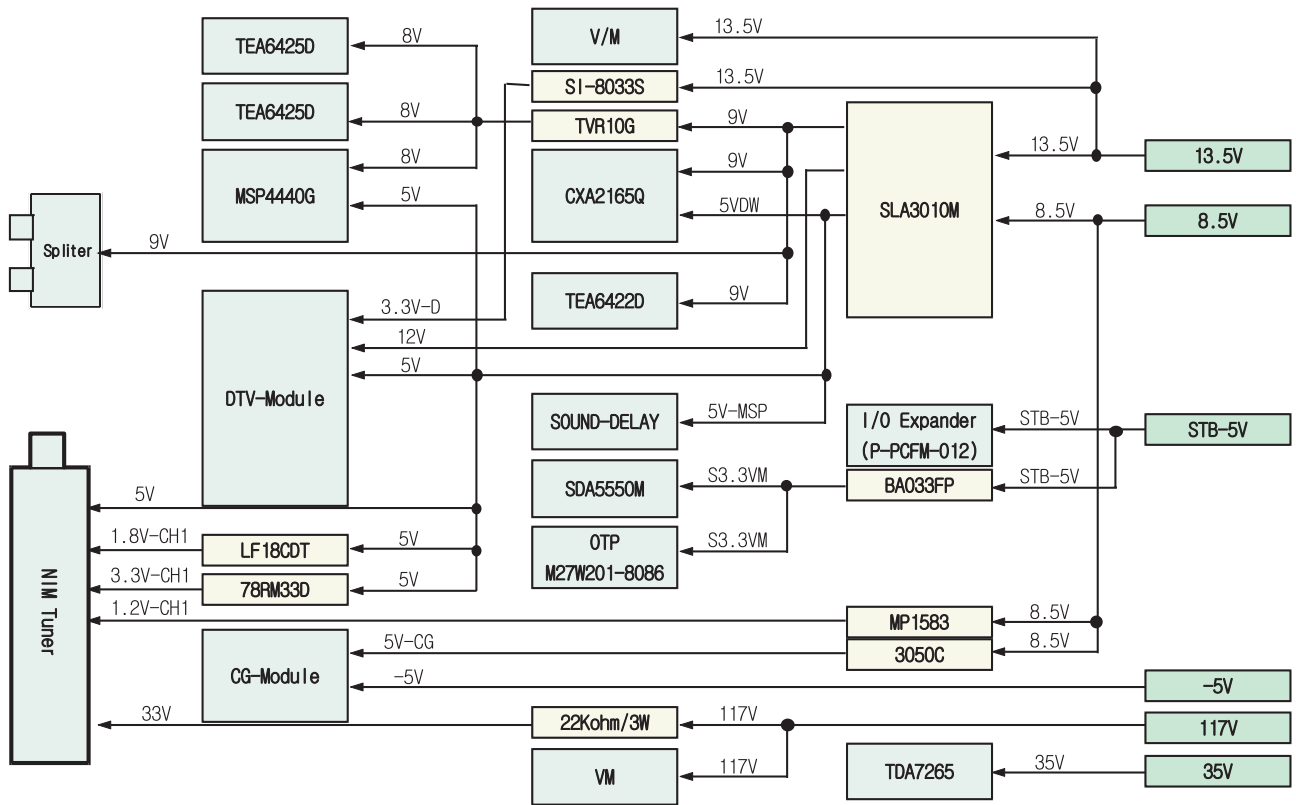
TEA6425D
8V
TEA6425D
8V
MSP4440G
8V
5V
Spliter
9V
DTV-Module
3.3V-D
12V
5V
NIM Tuner
5V
1.8V-CH1
LF18CDT
5V
3.3V-CH1
78RM33D
5V
1.2V-CH1
CG-Module
5V-CG
-5V
33V
V/M
13.5V
SI-8033S
13.5V
TVR10G
9V
CXA2165Q
9V
5VDW
TEA6422D
9V
SOUND-DELAY
5V-MSP
SDA5550M
S3.3VM
OTP
M27W201-8086
S3.3VM
22Kohm/3W
117V
VM
117V
SLA3010M
13.5V
13.5V
8.5V
8.5V
I/O Expander
(P-PCFM-012)
STB-5V
STB-5V
BA033FP
STB-5V
MP1583
8.5V
3050C
8.5V
-5V
117V
TDA7265
35V
35V